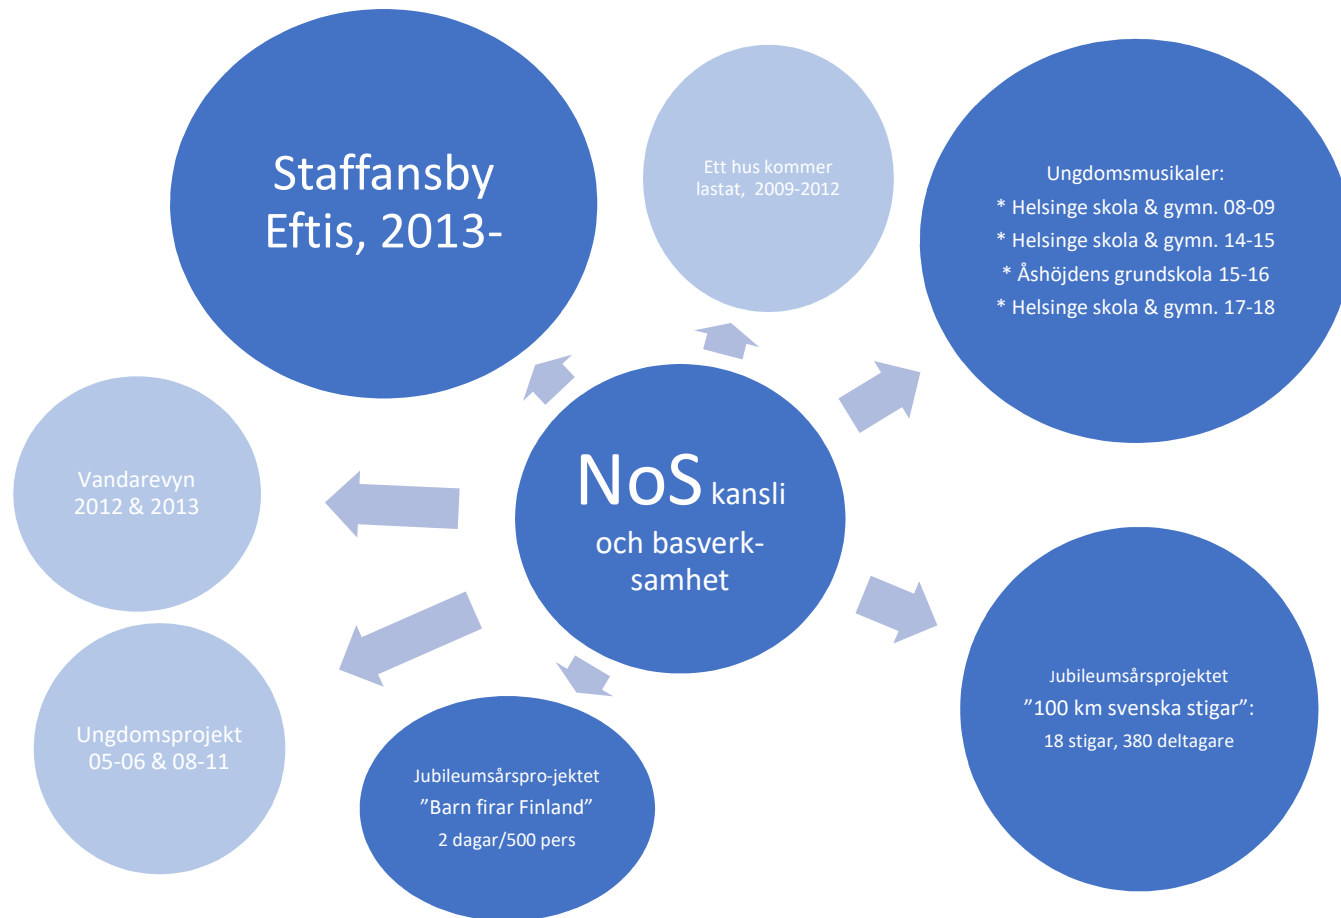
Staffansby Eftis, 2013-

Ett hus kommer lastat, 2009-2012

Ungdomsmusikaler:
* Helsinge skola & gymn. 08-09
* Helsinge skola & gymn. 14-15
* Åshöjdens grundskola 15-16
* Helsinge skola & gymn. 17-18

Vandarevyn 2012 & 2013

NoS kansli och basverksamhet

Ungdomsprojekt 05-06 & 08-11

Jubileumsårspro-jektet
”Barn firar Finland”
2 dagar/500 pers

Jubileumsårsprojektet
”100 km svenska stigar”:
18 stigar, 380 deltagare